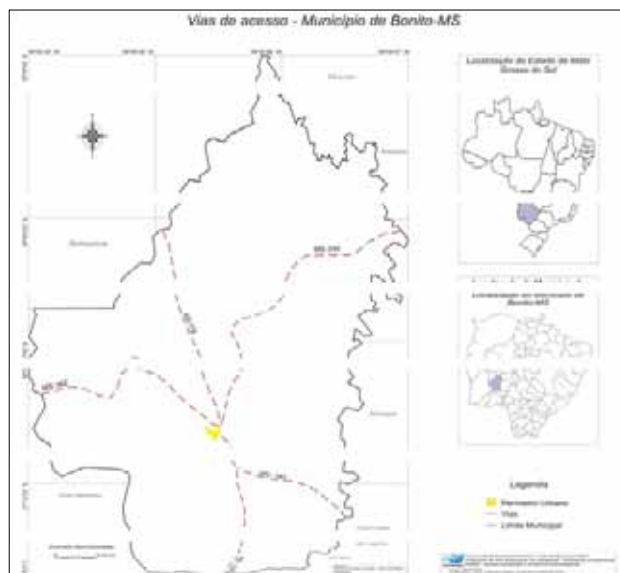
Vias de acesso - Município de Bonito-MS

Localização do Estado de Mato Grosso do Sul

Localização do Município de Bonito-MS

Bodoquena

MS-345

MS-178

MS-382

MS-382

Legenda

Perímetro Urbano

Vias

Limite Municipal

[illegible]